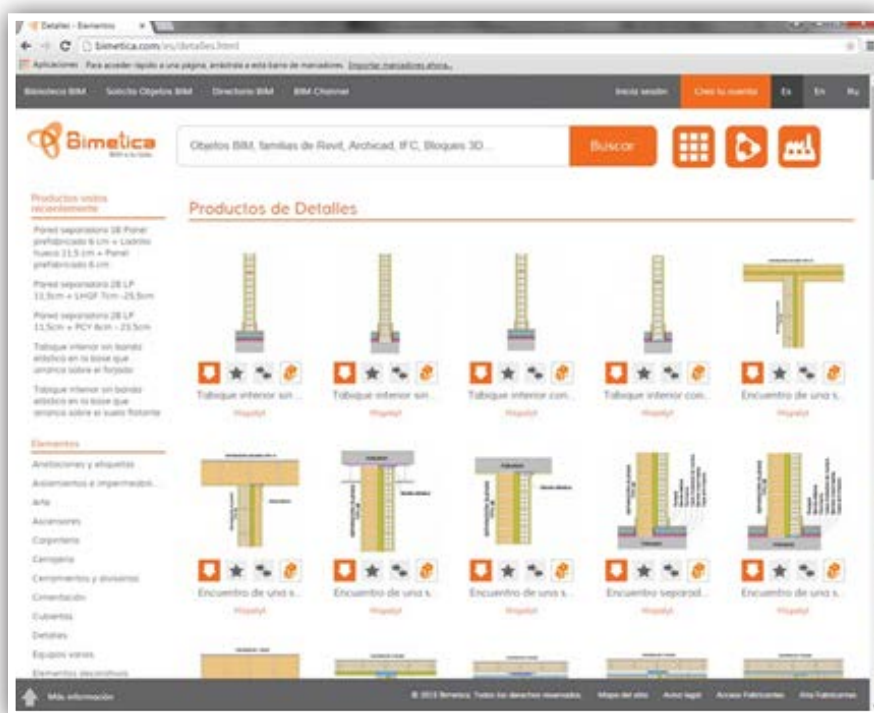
Detalles - Elementos

bimetica.com/es/detalles.html

Aplicaciones Para acceder rápido a una página, arrástrala a esta barra de marcadores. Importar marcadores ahora...

Biblioteca BIM Solicita Objetos BIM Directorio BIM BIM Channel Inicia sesión Crea tu cuenta Es En Ru

Bimetica

Objetos BIM, familias de Revit, Archicad, IFC, Bloques 3D... Buscar

Productos vistos recientemente

Pared separadora 1B Panel prefabricado 6 cm + Ladrillo hueco 11,5 cm + Panel prefabricado 6 cm

Pared separadora 2B LP 11,5cm + LHGF 7cm - 25,5cm

Pared separadora 2B LP 11,5cm + PCY 6cm - 23,5cm

Tabique interior sin bandas elásticas en la base que arranca sobre el forjado

Tabique interior sin bandas elásticas en la base que arranca sobre el suelo flotante

Elementos

Anotaciones y etiquetas

Aislamientos e impermeabili...

Arte

Ascensores

Carpintería

Cerrajería

Cerramientos y divisiones

Cimentación

Cubiertas

Detalles

Equipos varios

Elementos decorativos

Productos de Detalles

Tabique interior sin...
Hispalyt

Tabique interior sin...
Hispalyt

Tabique interior con...
Hispalyt

Tabique interior con...
Hispalyt

Encuentro de uno s...
Hispalyt

Encuentro de uno s...
Hispalyt

Encuentro de uno s...
Hispalyt

Encuentro de uno s...
Hispalyt

Encuentro separad...
Hispalyt

Encuentro de uno s...
Hispalyt

Más información

© 2015 Bimetica. Todos los derechos reservados. Mapa del sitio Aviso legal Acceso Fabricantes Alta Fabricantes